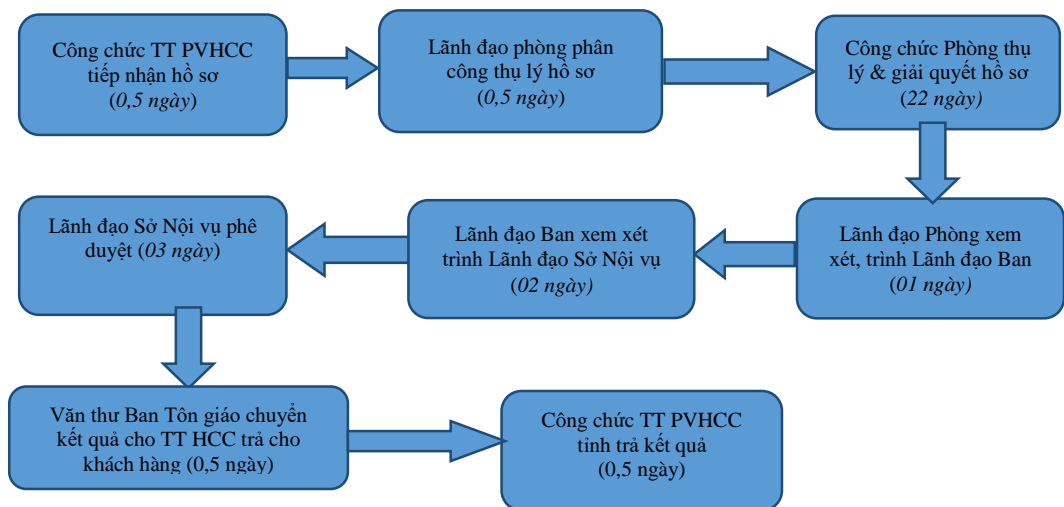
Công chức TT PVHCC tiếp nhận hồ sơ (0,5 ngày)

Lãnh đạo phòng phân công thụ lý hồ sơ (0,5 ngày)

Công chức Phòng thụ lý & giải quyết hồ sơ (22 ngày)

Lãnh đạo Phòng xem xét, trình Lãnh đạo Ban (01 ngày)

Lãnh đạo Ban xem xét trình Lãnh đạo Sở Nội vụ (02 ngày)

Lãnh đạo Sở Nội vụ phê duyệt (03 ngày)

Văn thư Ban Tôn giáo chuyển kết quả cho TT HCC trả cho khách hàng (0,5 ngày)

Công chức TT PVHCC tỉnh trả kết quả (0,5 ngày)